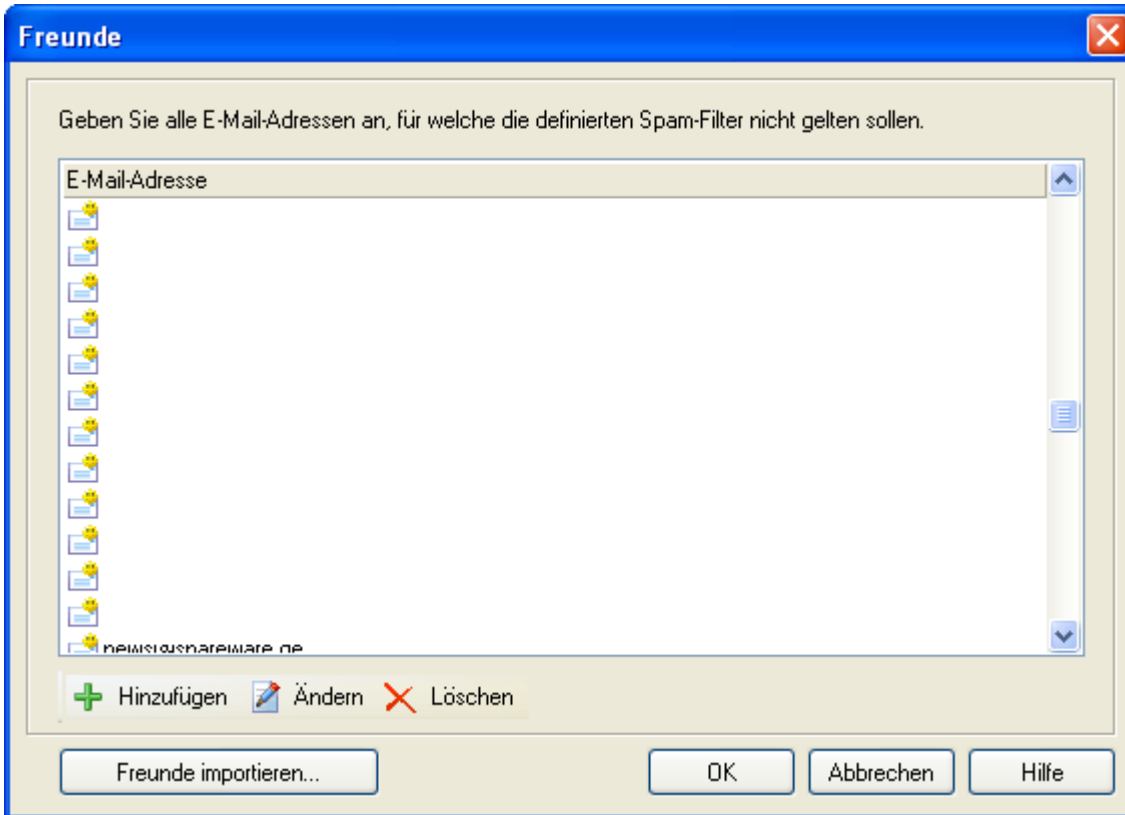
Freunde

Geben Sie alle E-Mail-Adressen an, für welche die definierten Spam-Filter nicht gelten sollen.

E-Mail-Adresse

news@shareware.de

Hinzufügen Ändern Löschen

Freunde importieren...

OK

Abbrechen

Hilfe